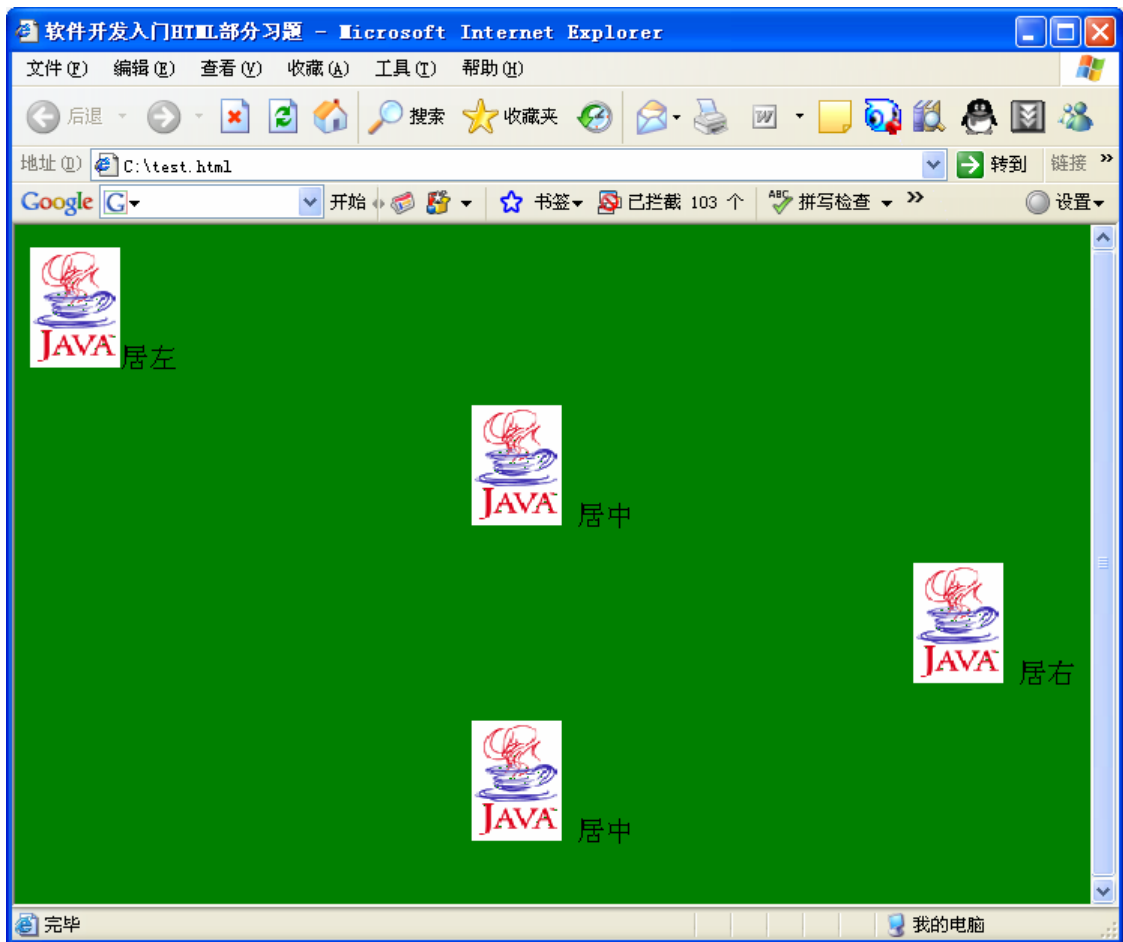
软件开发入门HTML部分习题 - Microsoft Internet Explorer

文件(F) 编辑(E) 查看(V) 收藏(A) 工具(T) 帮助(H)

后退 搜索 收藏夹

地址(D) C:\test.html 转到 链接

Google G 开始 书签 已拦截 103 个 拼写检查 设置

JAVA 居左

JAVA 居中

JAVA 居右

JAVA 居中

完毕 我的电脑